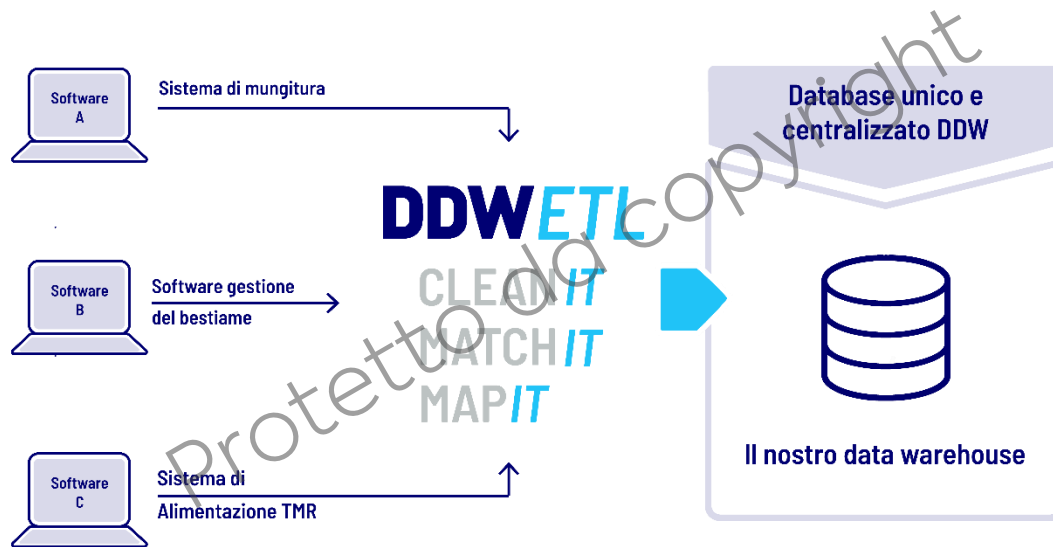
Software A

Sistema di mungitura

Software B

Software gestione del bestiame

Software C

Sistema di Alimentazione TMR

DDWETL

CLEANIT

MATCHIT

MAPIT

Database unico e centralizzato DDW

Il nostro data warehouse

Protetto da copyright